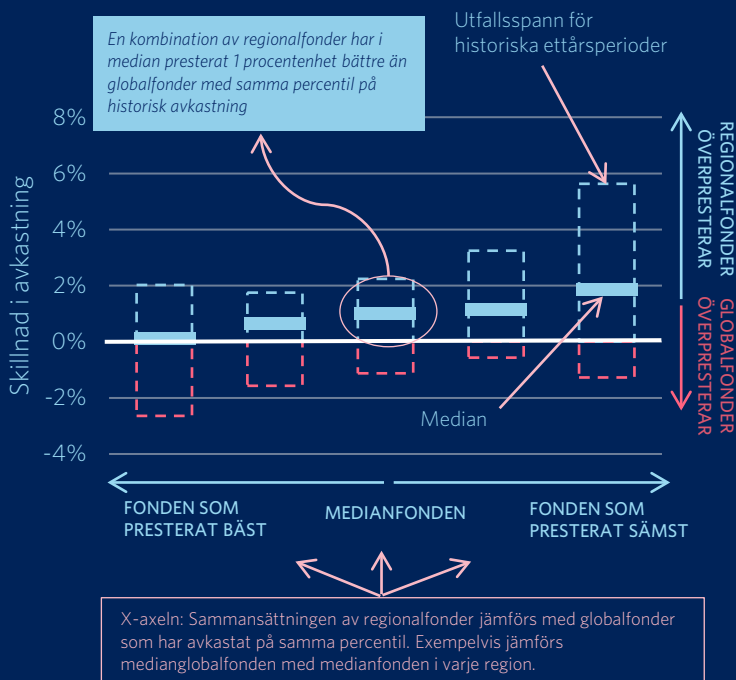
En kombination av regionalfonder har i median presterat 1 procentenhet bättre än globalfonder med samma percentil på historisk avkastning

Utfallsspann för historiska ettårsperioder

Skillnad i avkastning

8%
6%
4%
2%
0%
-2%
-4%

Median

REGIONALFONDER ÖVERPRESTERAR

GLOBALFONDER ÖVERPRESTERAR

FONDEN SOM PRESTERAT BÄST

MEDIANFONDEN

FONDEN SOM PRESTERAT SÄMST

X-axeln: Sammansättningen av regionalfonder jämförs med globalfonder som har avkastat på samma percentil. Exempelvis jämförs medianglobalfonden med medianfonden i varje region.